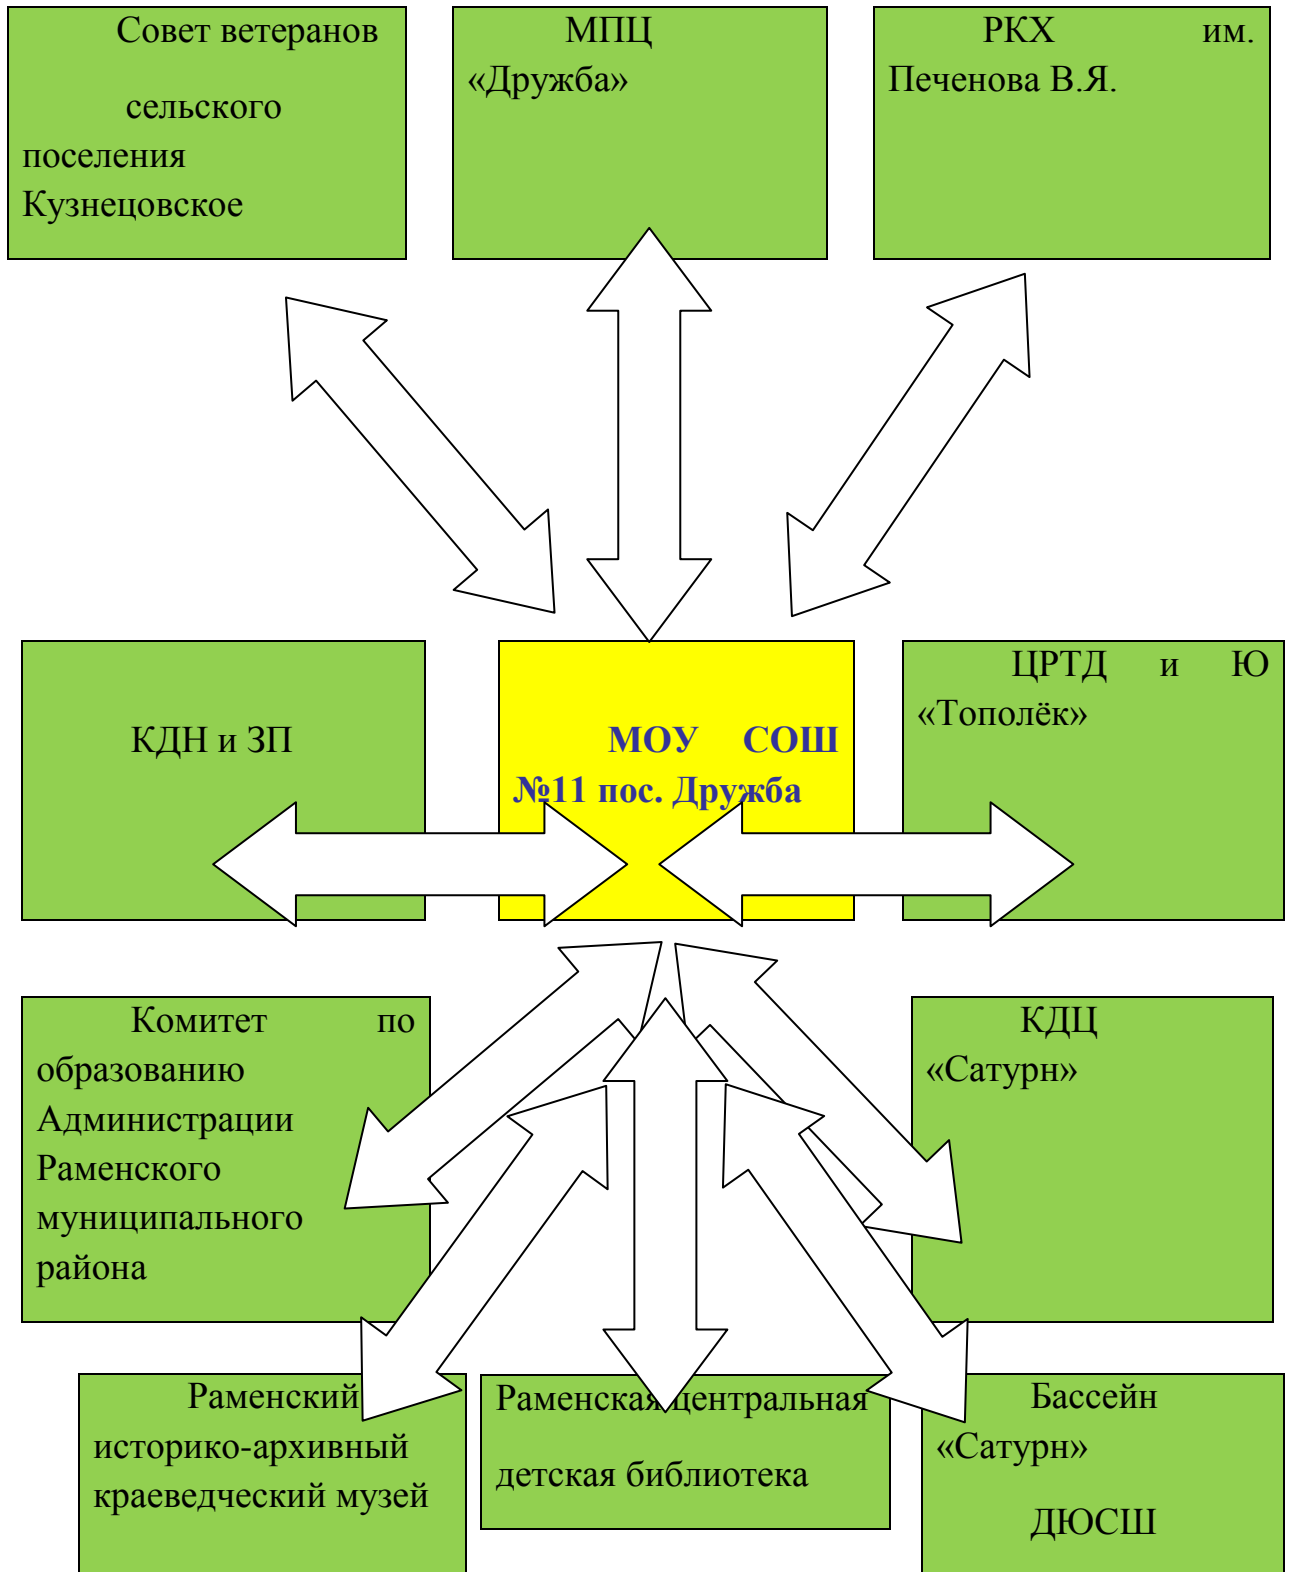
Совет ветеранов сельского поселения Кузнецовское

МПЦ «Дружба»

РКХ им. Печенова В.Я.

КДН и ЗП

МОУ СОШ №11 пос. Дружба

ЦРТД и Ю «Тополёк»

Комитет по образованию Администрации Раменского муниципального района

КДЦ «Сатурн»

Раменский историко-архивный краеведческий музей

Раменская центральная детская библиотека

Бассейн «Сатурн» ДЮСШ